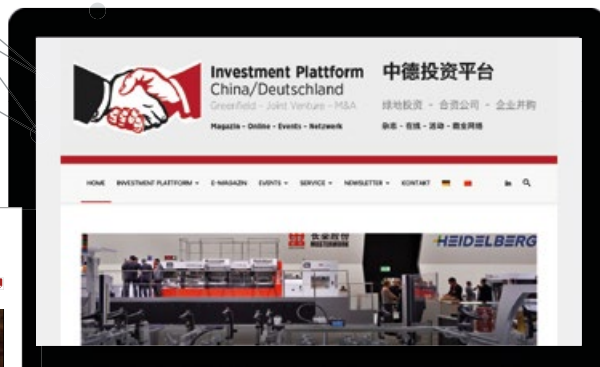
Investment Plattform
China/Deutschland
Greenfield - Joint Venture - M&A
Magazin - Online - Events - Netzwerk

中德投资平台
绿地投资 - 合资公司 - 企业并购
杂志 - 在线 - 活动 - 商业网络

HOME INVESTMENT PLATTFORM E-MAGAZIN EVENTS SERVICE NEWSLETTER KONTAKT

HEIDELBERG
MASTERWORK